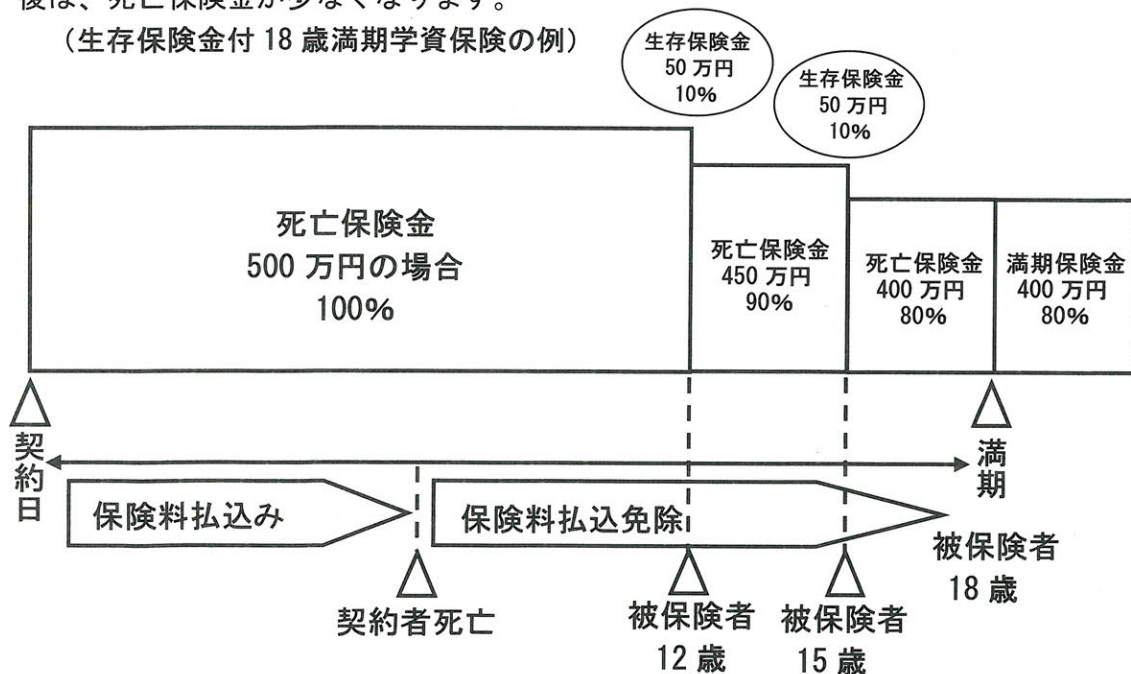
後は、死亡保険金が少なくなります。

（生存保険金付 18 歳満期学資保険の例）

生存保険金
50 万円
10%

生存保険金
50 万円
10%

死亡保険金
500 万円の場合
100%

死亡保険金
450 万円
90%

死亡保険金
400 万円
80%

満期保険金
400 万円
80%

契約日

満期

保険料払込み

保険料払込免除

被保険者
18 歳

契約者死亡

被保険者
12 歳

被保険者
15 歳